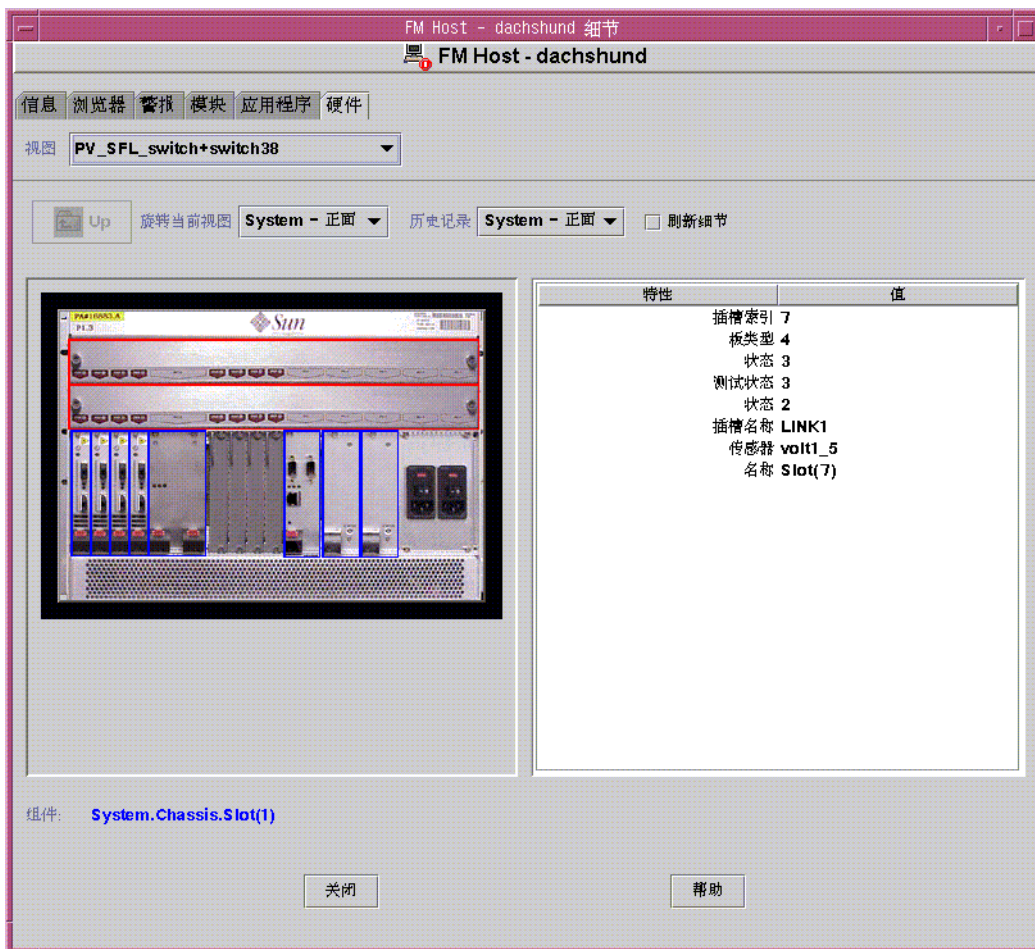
FM Host - dachshund 细节

FM Host - dachshund

信息 浏览器 警报 模块 应用程序 硬件

视图 PV_SFL_switch+switch38

Up 旋转当前视图 System - 正面 历史记录 System - 正面 刷新细节

PA#16553.A
P1.3
Sun

| 特性 | 值 |
|---|---|
| 插槽索引 | 7 |
| 板类型 | 4 |
| 状态 | 3 |
| 测试状态 | 3 |
| 状态 | 2 |
| 插槽名称 | LINK1 |
| 传感器 | volt1_5 |
| 名称 | Slot(7) |

组件: System.Chassis.Slot(1)

关闭

帮助